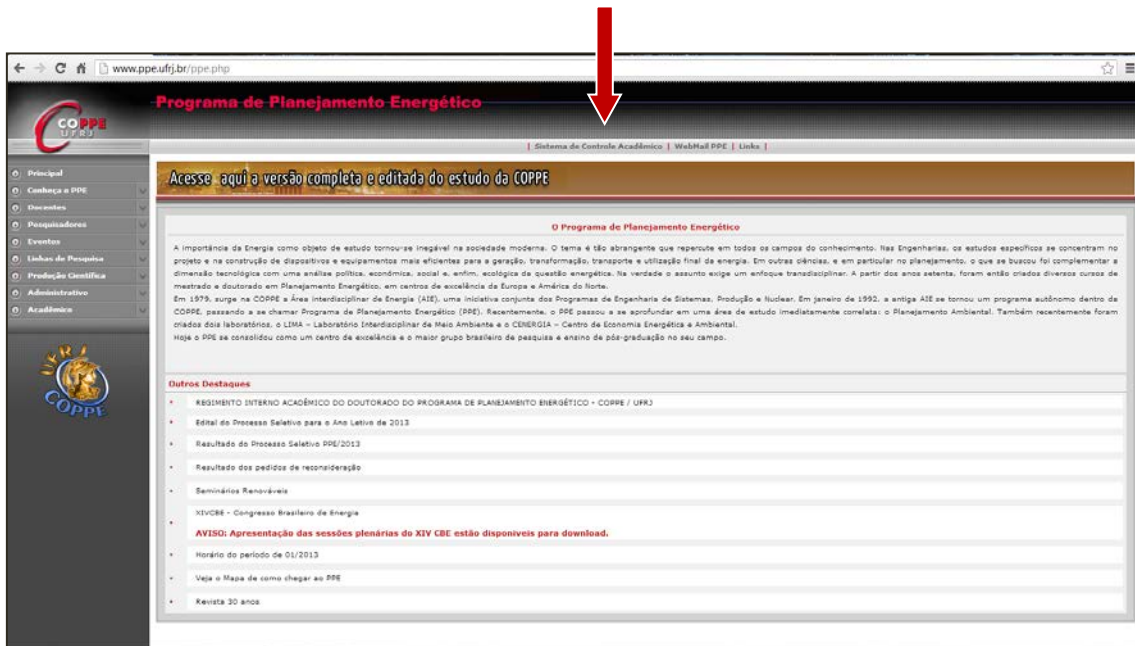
www.ppe.ufrj.br/ppe.php

COPPE UFRJ

Programa de Planejamento Energético

| Sistema de Controle Acadêmico | WebMail PPE | Links |

Principal
Conheça o PPE
Docentes
Pesquisadores
Eventos
Linhas de Pesquisa
Produção Científica
Administrativo
Acadêmico

UFRJ COPPE

Acesse aqui a versão completa e editada do estudo da COPPE

O Programa de Planejamento Energético

A importância da Energia como objeto de estudo tornou-se inegável na sociedade moderna. O tema é tão abrangente que repercute em todos os campos do conhecimento. Nas Engenharias, os estudos específicos se concentram no projeto e na construção de dispositivos e equipamentos mais eficientes para a geração, transformação, transporte e utilização final da energia. Em outras ciências, e em particular no planejamento, o que se buscou foi complementar a dimensão tecnológica com uma análise política, econômica, social e, enfim, ecológica da questão energética. Na verdade o assunto exige um enfoque transdisciplinar. A partir dos anos setenta, foram então criados diversos cursos de mestrado e doutorado em Planejamento Energético, em centros de excelência da Europa e América do Norte.
Em 1979, surge na COPPE a Área Interdisciplinar de Energia (AIE), uma iniciativa conjunta dos Programas de Engenharia de Sistemas, Produção e Nuclear. Em janeiro de 1992, a antiga AIE se tornou um programa autônomo dentro da COPPE, passando a se chamar Programa de Planejamento Energético (PPE). Recentemente, o PPE passou a se aprofundar em uma área de estudo imediatamente correlata: o Planejamento Ambiental. Também recentemente foram criados dois laboratórios, o LIMA – Laboratório Interdisciplinar de Meio Ambiente e o CENERGIA – Centro de Economia Energética e Ambiental.
Hoje o PPE se consolidou como um centro de excelência e o maior grupo brasileiro de pesquisa e ensino de pós-graduação no seu campo.

Outros Destaques

REGIMENTO INTERNO ACADÊMICO DO DOUTORADO DO PROGRAMA DE PLANEJAMENTO ENERGÉTICO - COPPE / UFRJ
Edital do Processo Seletivo para o Ano Letivo de 2013
Resultado do Processo Seletivo PPE/2013
Resultado dos pedidos de reconsideração
Seminários Renováveis
XIVCBE - Congresso Brasileiro de Energia
AVISO: Apresentação das sessões plenárias do XIV CBE estão disponíveis para download.
Horário do período de 01/2013
Veja o Mapa de como chegar ao PPE
Revista 30 anos